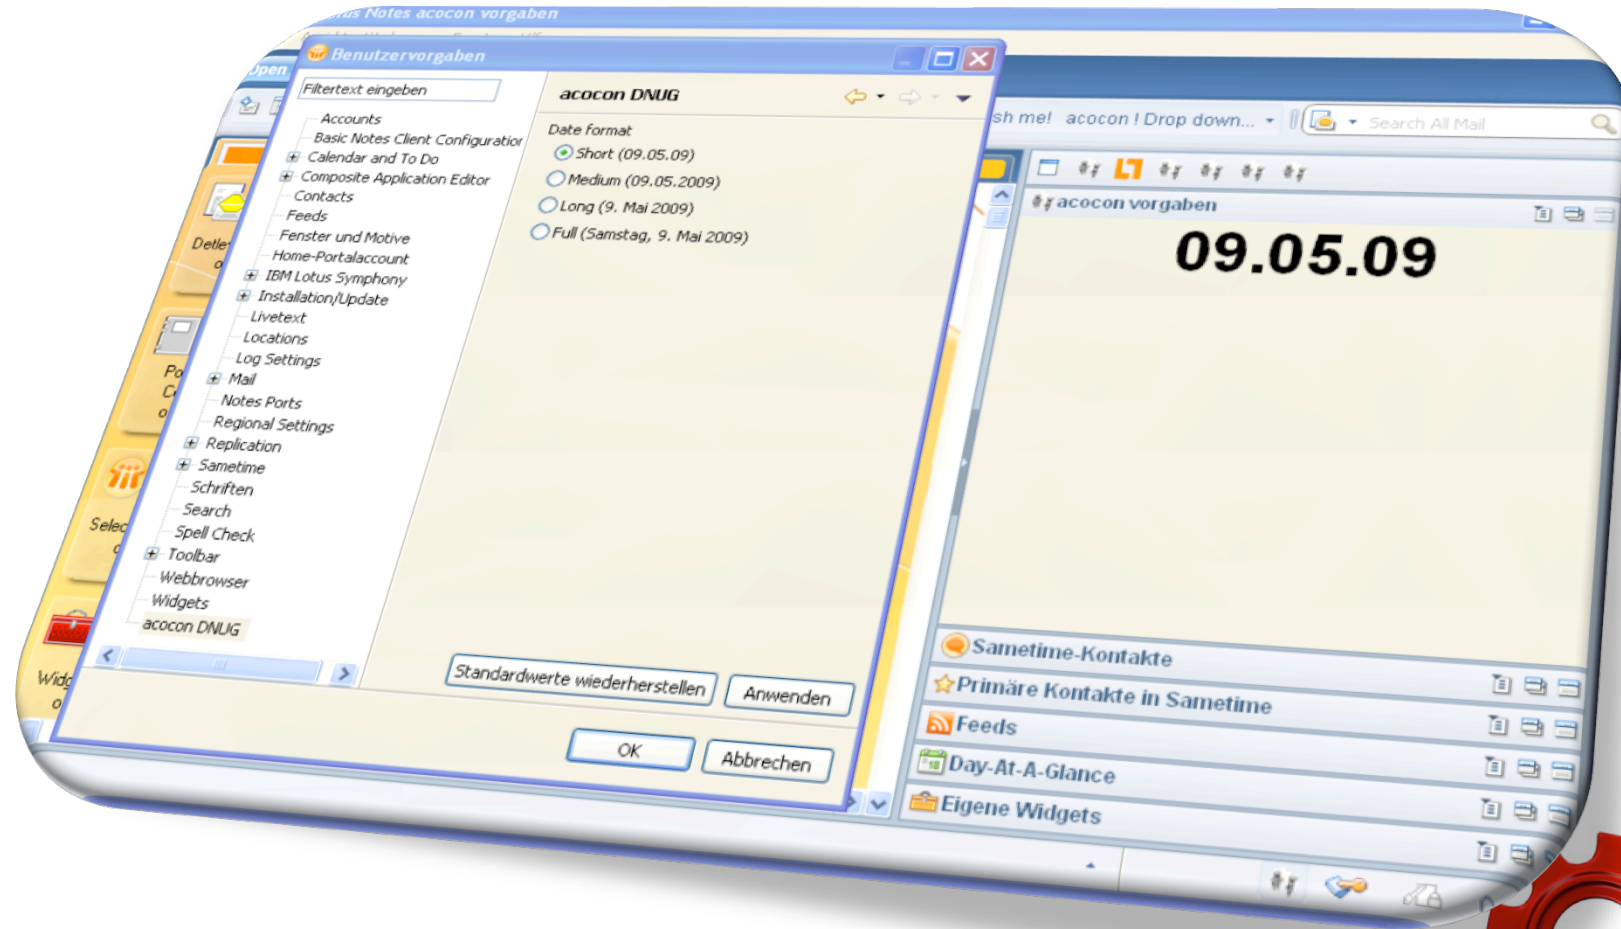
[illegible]us Notes acocon vorgaben

Open

Benutzervorgaben

Filtertext eingeben

Accounts
Basic Notes Client Configuratior
Calendar and To Do
Composite Application Editor
Contacts
Feeds
Fenster und Motive
Home-Portalaccount
IBM Lotus Symphony
Installation/Update
Livetext
Locations
Log Settings
Mail
Notes Ports
Regional Settings
Replication
Sametime
Schriften
Search
Spell Check
Toolbar
Webbrowser
Widgets
acocon DNUG

acocon DNUG

Date format
Short (09.05.09)
Medium (09.05.2009)
Long (9. Mai 2009)
Full (Samstag, 9. Mai 2009)

Standardwerte wiederherstellen
Anwenden
OK
Abbrechen

Dele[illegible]
Po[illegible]
Selec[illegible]
Widg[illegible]

sh me! acocon ! Drop down...
Search All Mail

acocon vorgaben
09.05.09

Sametime-Kontakte
Primäre Kontakte in Sametime
Feeds
Day-At-A-Glance
Eigene Widgets